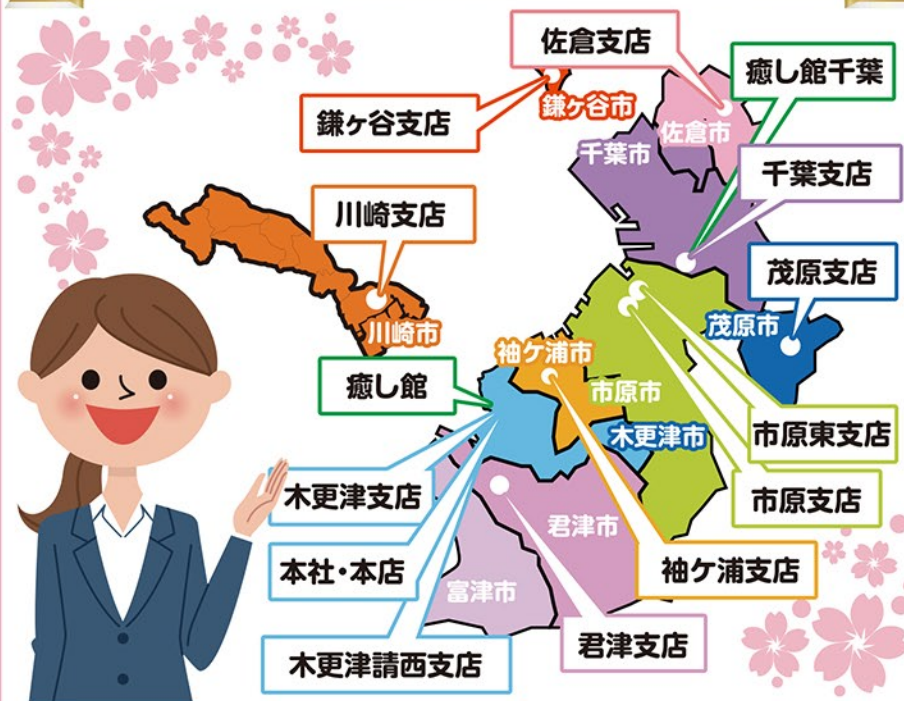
佐倉支店

癒し館千葉

鎌ヶ谷支店

鎌ヶ谷市

佐倉市

千葉市

千葉支店

川崎支店

茂原支店

茂原市

川崎市

袖ケ浦市

癒し館

市原市

木更津市

市原東支店

木更津支店

市原支店

君津市

本社・本店

袖ケ浦支店

富津市

君津支店

木更津請西支店